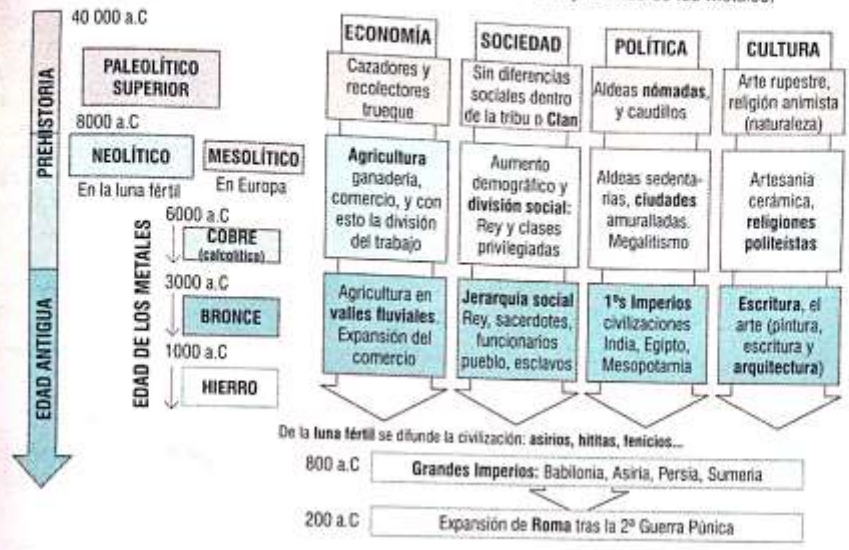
40 000 a.C

PREHISTORIA

PALEOLÍTICO SUPERIOR

8000 a.C

NEOLÍTICO

En la luna fértil

MESOLÍTICO

En Europa

EDAD DE LOS METALES

6000 a.C

COBRE (calcolítico)

3000 a.C

BRONCE

1000 a.C

HIERRO

EDAD ANTIGUA

| ECONOMÍA | SOCIEDAD | POLÍTICA | CULTURA |
|---|---|---|---|
| Cazadores y recolectores trueque | Sin diferencias sociales dentro de la tribu o Clan | Aldeas nómadas, y caudillos | Arte rupestre, religión animista (naturaleza) |
| Agricultura ganadería, comercio, y con esto la división del trabajo | Aumento demográfico y división social: Rey y clases privilegiadas | Aldeas sedentarias, ciudades amuralladas. Megalitismo | Artesanía cerámica, religiones politeístas |
| Agricultura en valles fluviales. Expansión del comercio | Jerarquía social Rey, sacerdotes, funcionarios pueblo, esclavos | 1ºs Imperios civilizaciones India, Egipto, Mesopotamia | Escritura, el arte (pintura, escritura y arquitectura) |

De la luna fértil se difunde la civilización: asirios, hititas, fenicios...

800 a.C Grandes Imperios: Babilonia, Asiria, Persia, Sumeria

200 a.C Expansión de Roma tras la 2º Guerra Púnica